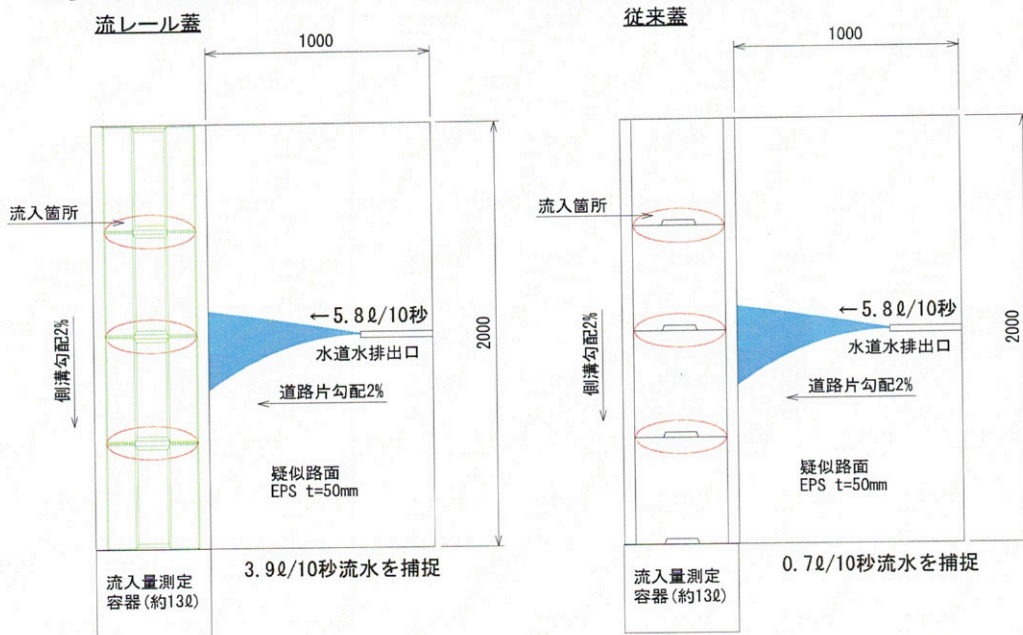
流レール蓋

1000

流入箇所

側溝勾配2%

←5.8ℓ/10秒

水道水排出口

2000

道路片勾配2%

疑似路面
EPS t=50mm

流入量測定
容器(約13ℓ)

3.9ℓ/10秒流水を捕捉

従来蓋

1000

流入箇所

側溝勾配2%

←5.8ℓ/10秒

水道水排出口

2000

道路片勾配2%

疑似路面
EPS t=50mm

流入量測定
容器(約13ℓ)

0.7ℓ/10秒流水を捕捉